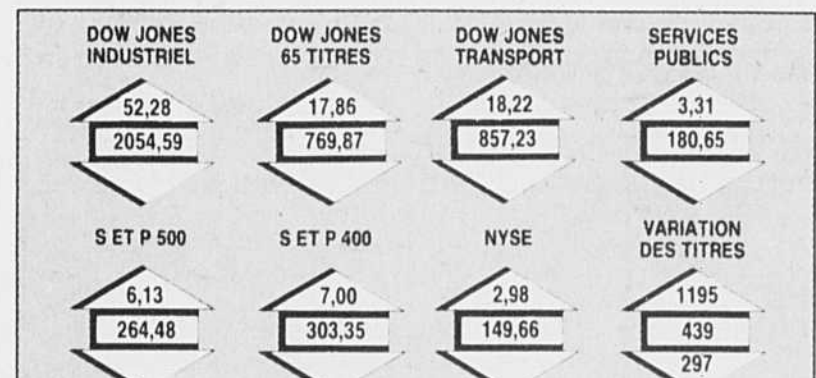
DOW JONES INDUSTRIEL
52,28
2054,59

DOW JONES 65 TITRES
17,86
769,87

DOW JONES TRANSPORT
18,22
857,23

SERVICES PUBLICS
3,31
180,65

S ET P 500
6,13
264,48

S ET P 400
7,00
303,35

NYSE
2,98
149,66

VARIATION DES TITRES
1195
439
297